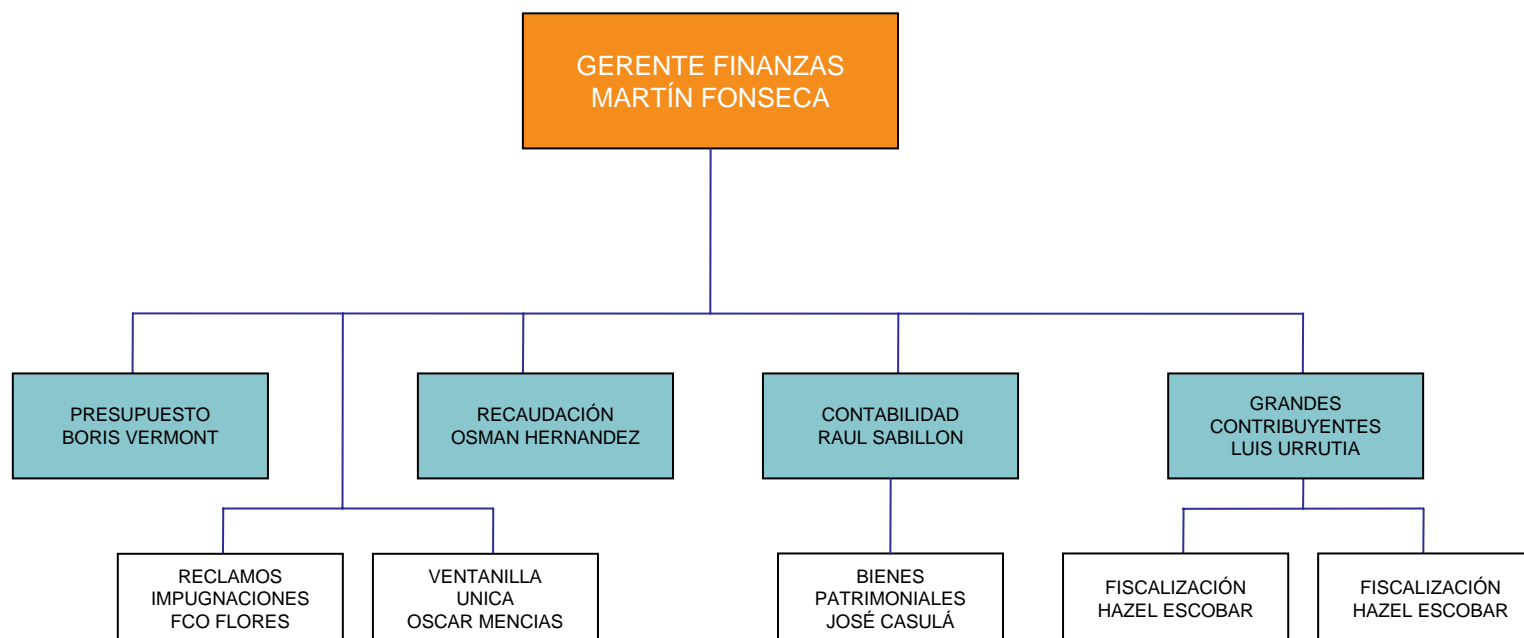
GERENTE FINANZAS
MARTÍN FONSECA

PRESUPUESTO
BORIS VERMONT

RECAUDACIÓN
OSMAN HERNANDEZ

CONTABILIDAD
RAUL SABILLON

GRANDES
CONTRIBUYENTES
LUIS URRUTIA

RECLAMOS
IMPUGNACIONES
FCO FLORES

VENTANILLA
UNICA
OSCAR MENCIAS

BIENES
PATRIMONIALES
JOSÉ CASULÁ

FISCALIZACIÓN
HAZEL ESCOBAR

FISCALIZACIÓN
HAZEL ESCOBAR